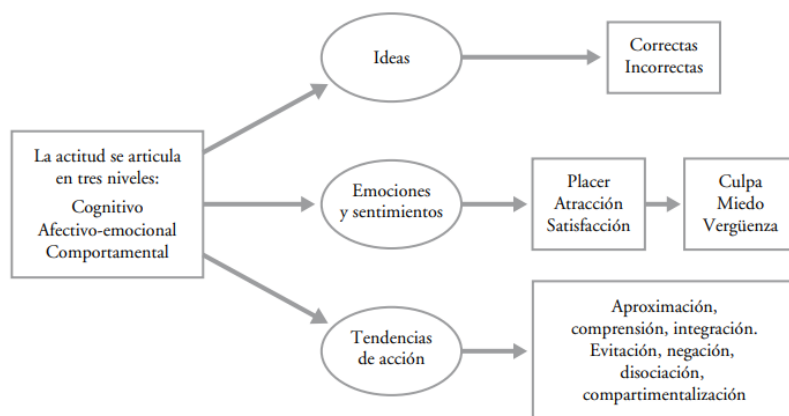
La actitud se articula en tres niveles:
Cognitivo
Afectivo-emocional
Comportamental

Ideas

Correctas
Incorrectas

Emociones y sentimientos

Placer
Atracción
Satisfacción

Culpa
Miedo
Vergüenza

Tendencias de acción

Aproximación, comprensión, integración.
Evitación, negación, disociación, compartimentalización